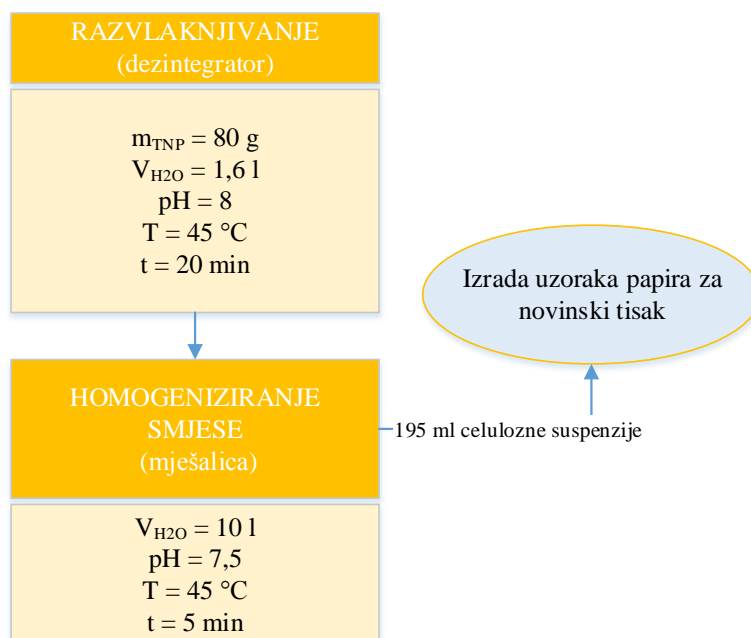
RAZVLAKNJIVANJE
(dezintegrator)

$m_{TNP}$ = 80 g
$V_{H2O}$ = 1,6 l
pH = 8
T = 45 °C
t = 20 min

Izrada uzoraka papira za novinski tisak

HOMOGENIZIRANJE SMJESE
(mješalica)

195 ml celulozne suspenzije

$V_{H2O}$ = 10 l
pH = 7,5
T = 45 °C
t = 5 min